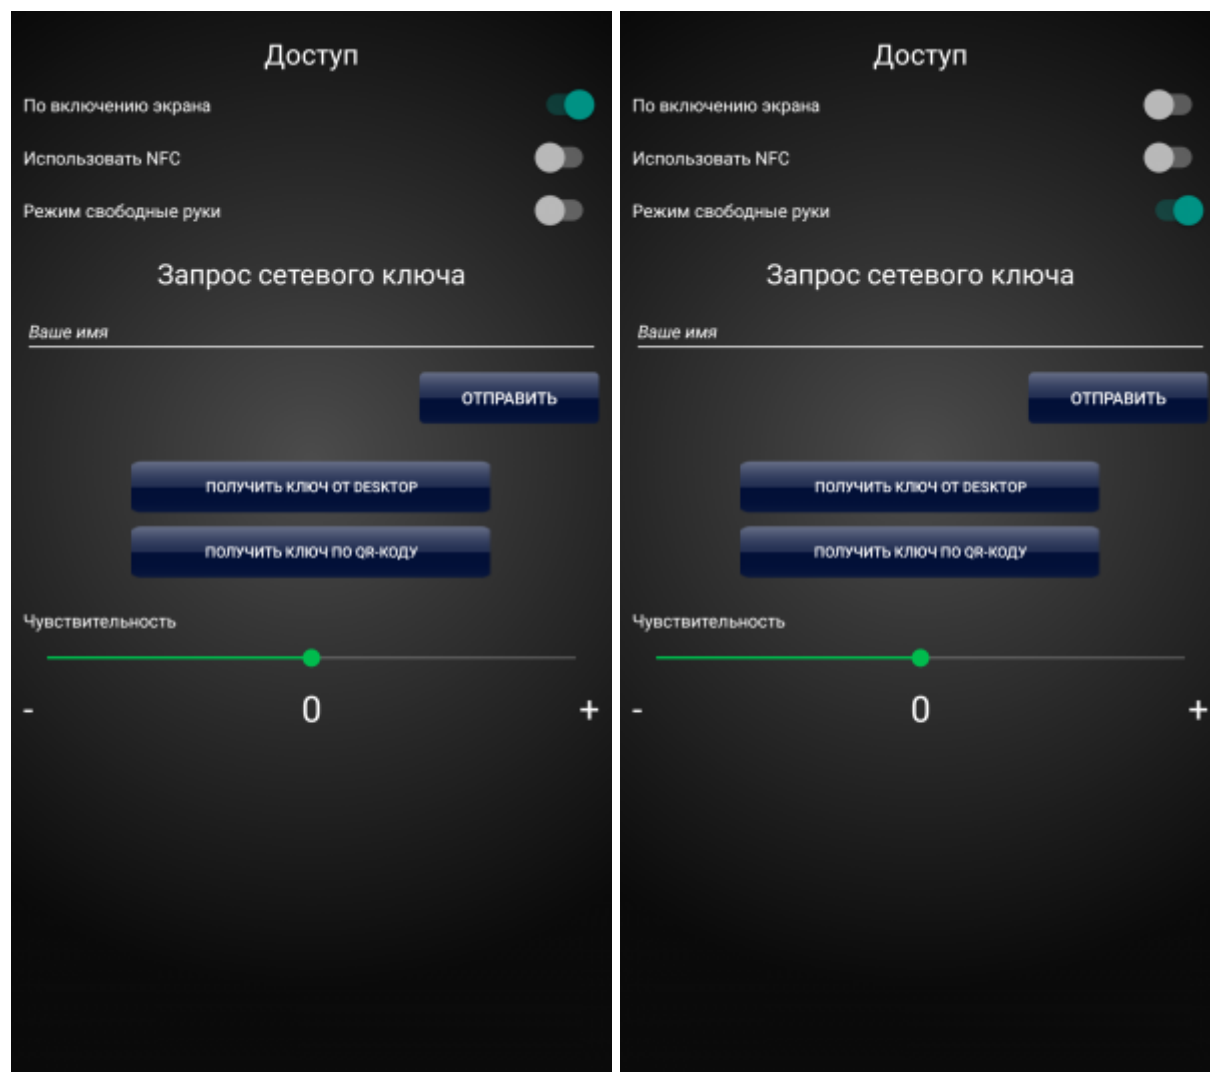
Доступ

По включению экрана

Использовать NFC

Режим свободные руки

Запрос сетевого ключа

Ваше имя

ОТПРАВИТЬ

ПОЛУЧИТЬ КЛЮЧ ОТ DESKTOP

ПОЛУЧИТЬ КЛЮЧ ПО QR-КОДУ

Чувствительность

- 0 +

Доступ

По включению экрана

Использовать NFC

Режим свободные руки

Запрос сетевого ключа

Ваше имя

ОТПРАВИТЬ

ПОЛУЧИТЬ КЛЮЧ ОТ DESKTOP

ПОЛУЧИТЬ КЛЮЧ ПО QR-КОДУ

Чувствительность

- 0 +